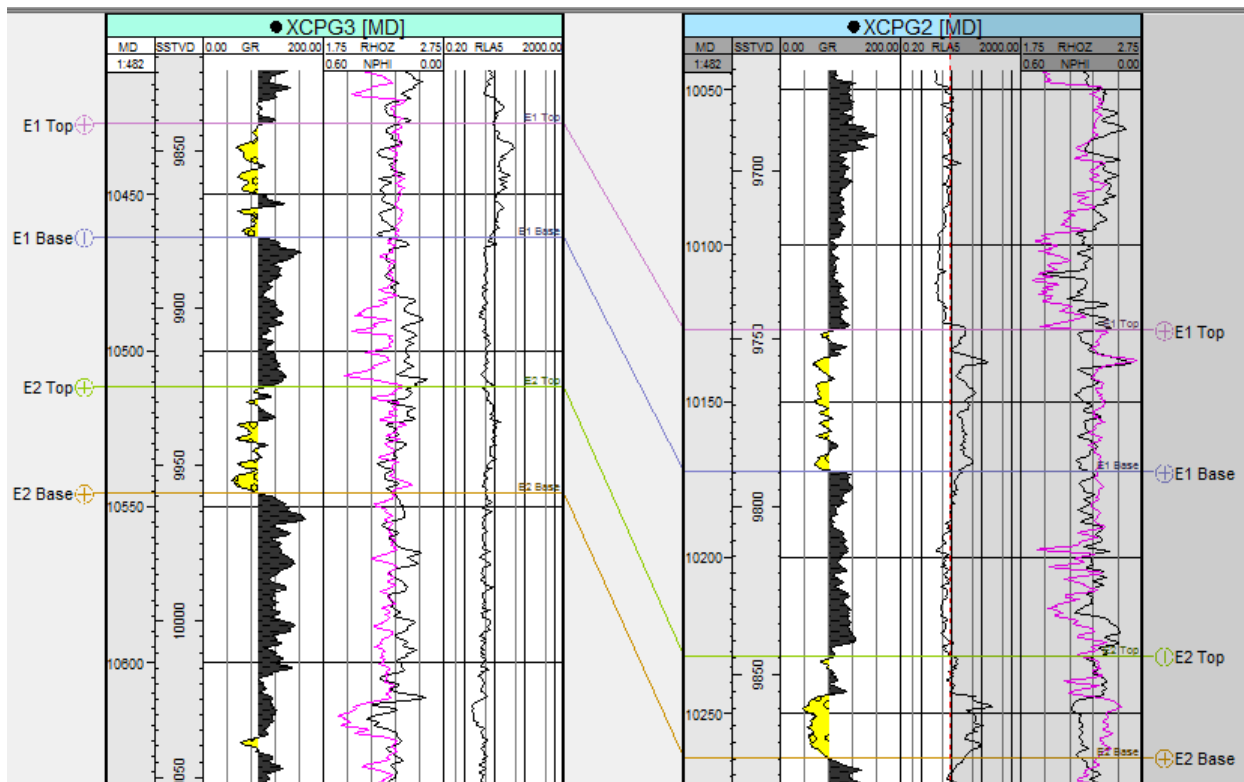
XCPG3 [MD]
MD SSTVD 0.00 GR 200.00 1.75 RHOZ 2.75 0.20 RLA5 2000.00
1:482 0.60 NPHI 0.00
E1 Top
E1 Top
9850
10450
E1 Base
E1 Base
9900
10500
E2 Top
E2 Top
9950
E2 Base
E2 Base
10550
10000
10600
050

XCPG2 [MD]
MD SSTVD 0.00 GR 200.00 0.20 RLA5 2000.00 1.75 RHOZ 2.75
1:482 0.60 NPHI 0.00
10050
9700
10100
9750
E1 Top
E1 Top
10150
E1 Base
E1 Base
9800
10200
9850
E2 Top
E2 Top
10250
E2 Base
E2 Base